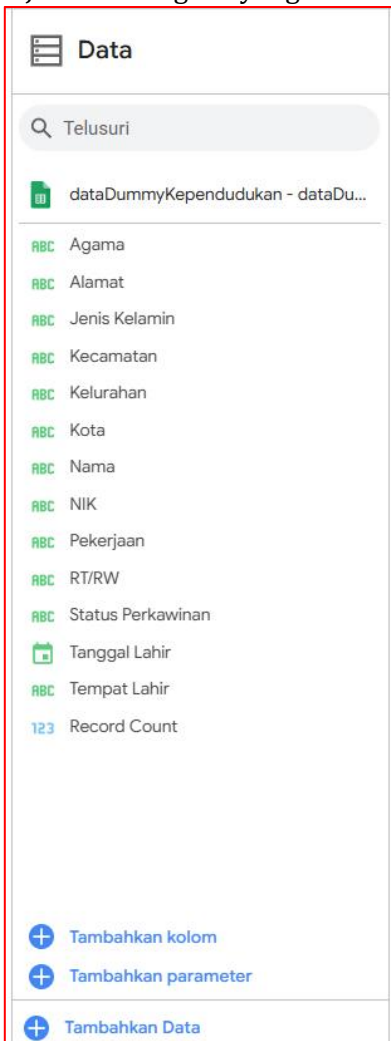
Data

Telusuri

dataDummyKependudukan - dataDu...

ABC Agama
ABC Alamat
ABC Jenis Kelamin
ABC Kecamatan
ABC Kelurahan
ABC Kota
ABC Nama
ABC NIK
ABC Pekerjaan
ABC RT/RW
ABC Status Perkawinan
Tanggal Lahir
ABC Tempat Lahir
123 Record Count

Tambahkan kolom
Tambahkan parameter

Tambahkan Data